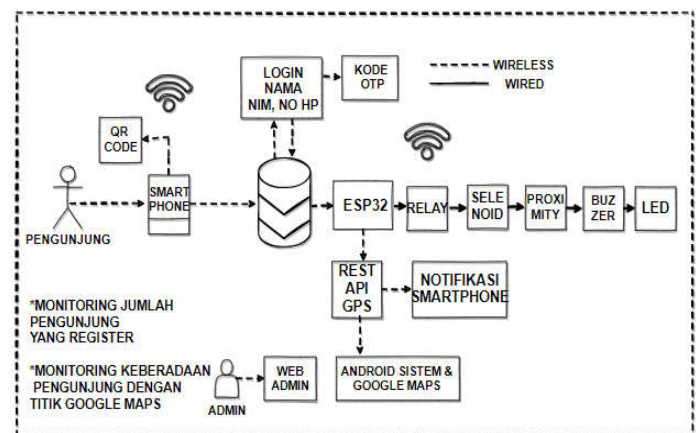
LOGIN NAMA NIM, NO HP

KODE OTP

WIRELESS

WIRED

QR CODE

SMART PHONE

PENGUNJUNG

ESP32

RELAY

SELE NOID

PROXI MITY

BUZ ZER

LED

REST API GPS

NOTIFIKASI SMARTPHONE

*MONITORING JUMLAH PENGUNJUNG YANG REGISTER

*MONITORING KEBERADAAN PENGUNJUNG DENGAN TITIK GOOGLE MAPS

ADMIN

WEB ADMIN

ANDROID SISTEM & GOOGLE MAPS